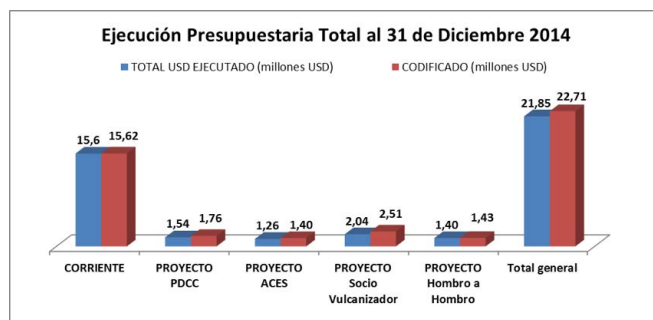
Ejecución Presupuestaria Total al 31 de Diciembre 2014

TOTAL USD EJECUTADO (millones USD)
CODIFICADO (millones USD)

15,6
15,62
1,54
1,76
1,26
1,40
2,04
2,51
1,40
1,43
21,85
22,71

CORRIENTE
PROYECTO PDCC
PROYECTO ACES
PROYECTO Socio Vulcanizador
PROYECTO Hombro a Hombro
Total general